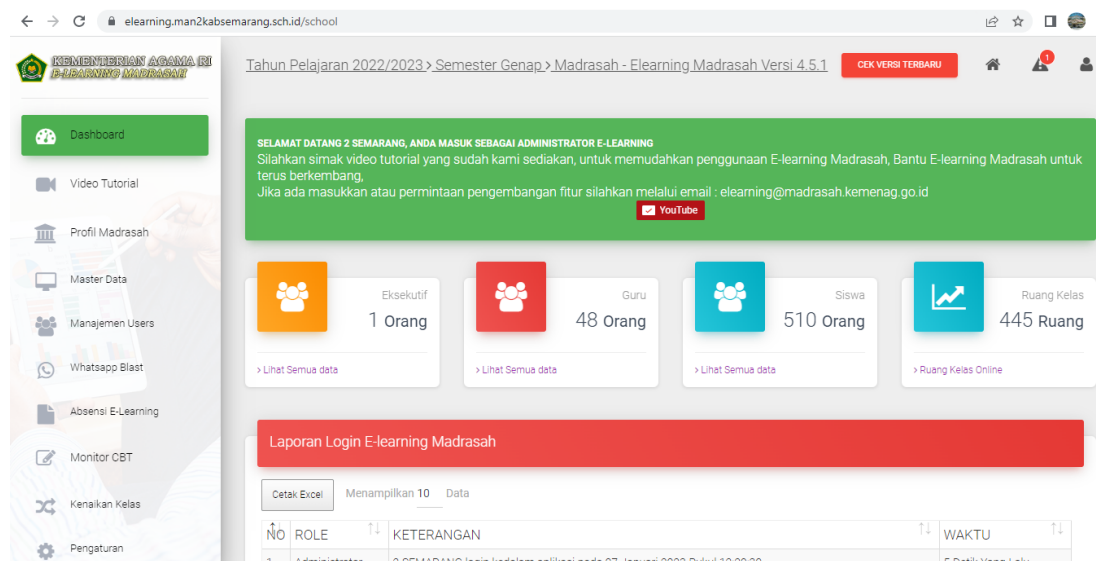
elearning.man2kabsemarang.sch.id/school

KEMENTERIAN AGAMA RI
E-LEARNING MADRASAH

Tahun Pelajaran 2022/2023 > Semester Genap > Madrasah - Elearning Madrasah Versi 4.5.1

CEK VERSI TERBARU

1

Dashboard

Video Tutorial

Profil Madrasah

Master Data

Manajemen Users

Whatsapp Blast

Absensi E-Learning

Monitor CBT

Kenaikan Kelas

Pengaturan

SELAMAT DATANG 2 SEMARANG, ANDA MASUK SEBAGAI ADMINISTRATOR E-LEARNING

Silahkan simak video tutorial yang sudah kami sediakan, untuk memudahkan penggunaan E-learning Madrasah, Bantu E-learning Madrasah untuk terus berkembang,

Jika ada masukkan atau permintaan pengembangan fitur silahkan melalui email : elearning@madrasah.kemenag.go.id

YouTube

Eksekutif
1 Orang
> Lihat Semua data

Guru
48 Orang
> Lihat Semua data

Siswa
510 Orang
> Lihat Semua data

Ruang Kelas
445 Ruang
> Ruang Kelas Online

Laporan Login E-learning Madrasah

Cetak Excel

Menampilkan 10 Data

| NO | ROLE | KETERANGAN | WAKTU |
|---|---|---|---|
| 1 | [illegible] | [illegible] | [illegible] |